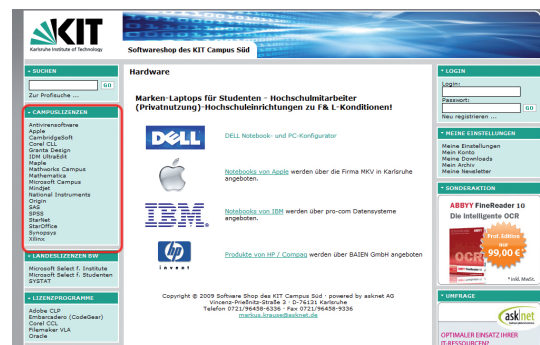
KIT
Karlsruhe Institute of Technology

Softwareshop des KIT Campus Süd

SUCHEN
GO
Zur Profisuche ...

CAMPUSLIZENZEN
Antivirensoftware
Apple
CambridgeSoft
Corel CLL
Grants Design
IDM UltraEdit
Maple
Mathworks Campus
Mathematica
Microsoft Campus
Mindjet
National Instruments
Origin
SAS
SPSS
StarNet
StarOffice
Synopsys
Xilinx

LANDESLIZENZEN BW
Microsoft Select f. Institute
Microsoft Select f. Studenten
SYSTAT

LIZENZPROGRAMME
Adobe CLP
Embarcadero (CodeGear)
Corel CLL
Filemaker VLA
Oracle

Hardware

Marken-Laptops für Studenten - Hochschulmitarbeiter (Privatnutzung)-Hochschuleinrichtungen zu F& L-Konditionen!

DELL
DELL Notebook- und PC-Konfigurator

Notebooks von Apple werden über die Firma MKV in Karlsruhe angeboten.

IBM
Notebooks von IBM werden über pro-com Datensysteme angeboten.

hp
invent
Produkte von HP / Compaq werden über BAIEN GmbH angeboten

Copyright © 2009 Software Shop des KIT Campus Süd · powered by asknet AG
Vincenz-Prießnitz-Straße 3 · D-76131 Karlsruhe
Telefon 0721/96458-6336 · Fax 0721/96458-9336
markus.krause@asknet.de

LOGIN
Login:
Passwort:
GO
Neu registrieren ...

MEINE EINSTELLUNGEN
Meine Einstellungen
Mein Konto
Meine Downloads
Mein Archiv
Neue Artikel

SONDERAKTION
ABBYY FineReader 10
Die intelligente OCR
Prof. Edition nur 99,00 €
* inkl. MwSt.
OCR

UMFRAGE
asknet
OPTIMALER EINSATZ IHRER IT-RESSOURCEN?